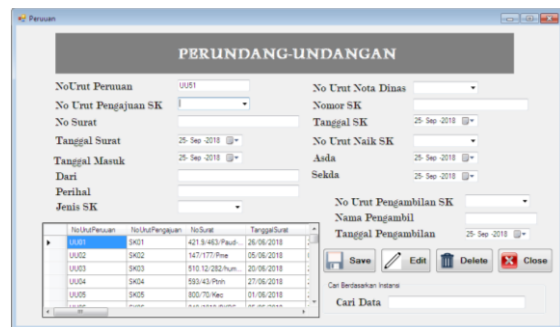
Peruuen

PERUNDANG-UNDANGAN

NoUrut Peruuan UU51
No Urut Pengajuan SK
No Surat
Tanggal Surat 25- Sep -2018
Tanggal Masuk 25- Sep -2018
Dari
Perihal
Jenis SK

No Urut Nota Dinas
Nomor SK
Tanggal SK 25- Sep -2018
No Urut Naik SK
Asda 25- Sep -2018
Sekda 25- Sep -2018

No Urut Pengambilan SK
Nama Pengambil
Tanggal Pengambilan 25- Sep -2018

| | NoUrutPeruuan | NoUrutPengajuan | NoSurat | TanggalSurat |
|---|---|---|---|---|
| ▸ | UU01 | SK01 | 421.5/463/Paud- | 26/06/2018 |
| | UU02 | SK02 | 147/177/Pme | 05/06/2018 |
| | UU03 | SK03 | 510.12/282/hum | 20/06/2018 |
| | UU04 | SK04 | 593/43/Ptnh | 27/06/2018 |
| | UU05 | SK05 | 800/70/Kec | 01/06/2018 |

Save Edit Delete Close

Cari Berdasarkan Instansi
Cari Data